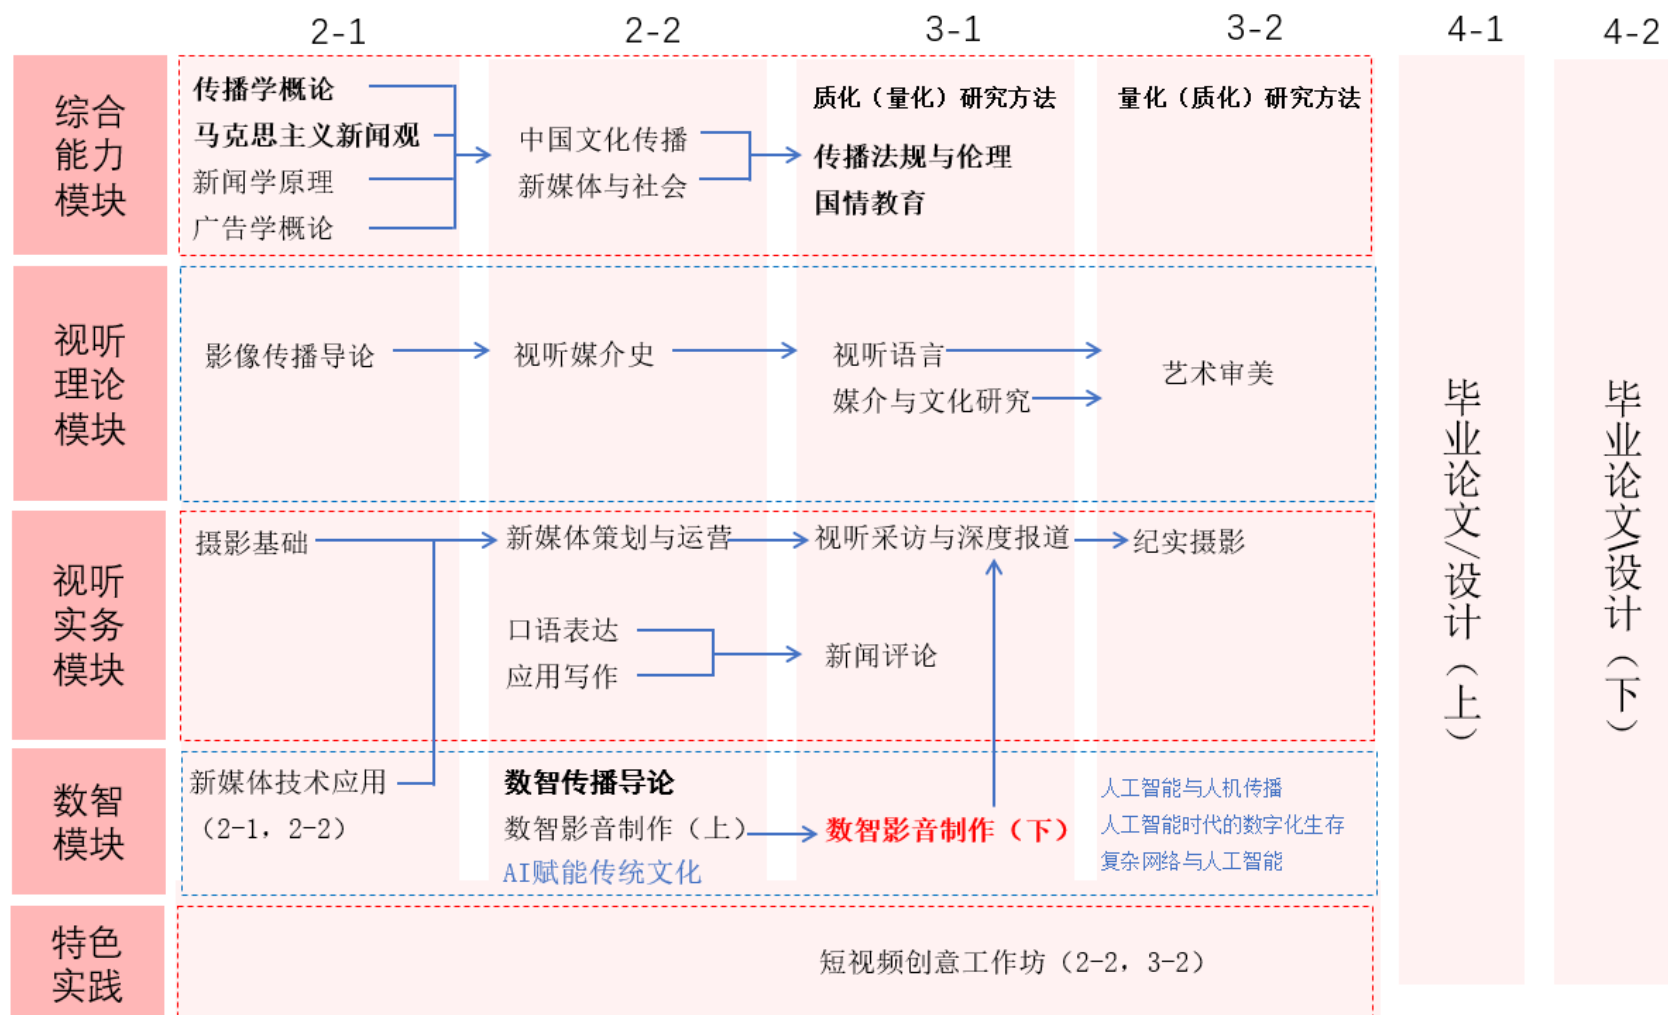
2-1 2-2 3-1 3-2 4-1 4-2

综合能力模块

传播学概论
马克思主义新闻观
新闻学原理
广告学概论

中国文化传播
新媒体与社会

质化（量化）研究方法
传播法规与伦理
国情教育

量化（质化）研究方法

视听理论模块

影像传播导论
视听媒介史
视听语言
媒介与文化研究
艺术审美

视听实务模块

摄影基础
新媒体策划与运营
视听采访与深度报道
纪实摄影
口语表达
应用写作
新闻评论

数智模块

新媒体技术应用（2-1，2-2）
数智传播导论
数智影音制作（上）
AI赋能传统文化
数智影音制作（下）
人工智能与人机传播
人工智能时代的数字化生存
复杂网络与人工智能

特色实践

短视频创意工作坊（2-2，3-2）

毕业论文/设计（上）

毕业论文/设计（下）